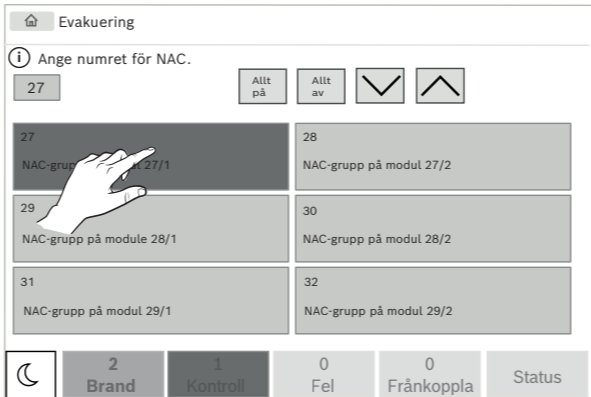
Evakuering

Ange numret för NAC.

27

Allt på

Allt av

27
NAC-grupp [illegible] 27/1

28
NAC-grupp på modul 27/2

29
NAC-grupp på module 28/1

30
NAC-grupp på modul 28/2

31
NAC-grupp på modul 29/1

32
NAC-grupp på modul 29/2

2
Brand

1
Kontroll

0
Fel

0
Frånkoppla

Status